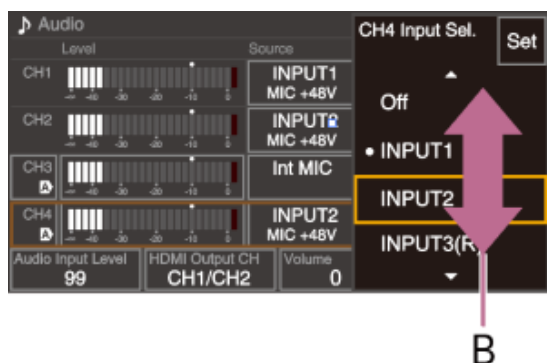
♪ Audio
Level
Source
CH1
-∞ -40 -30 -20 -10 0
INPUT1
MIC +48V
CH2
-∞ -40 -30 -20 -10 0
INPUT2
MIC +48V
CH3
A
-∞ -40 -30 -20 -10 0
Int MIC
CH4
A
-∞ -40 -30 -20 -10 0
INPUT2
MIC +48V
Audio Input Level
99
HDMI Output CH
CH1/CH2
Volume
0
CH4 Input Sel.
Set
Off
• INPUT1
INPUT2
INPUT3(R)
B